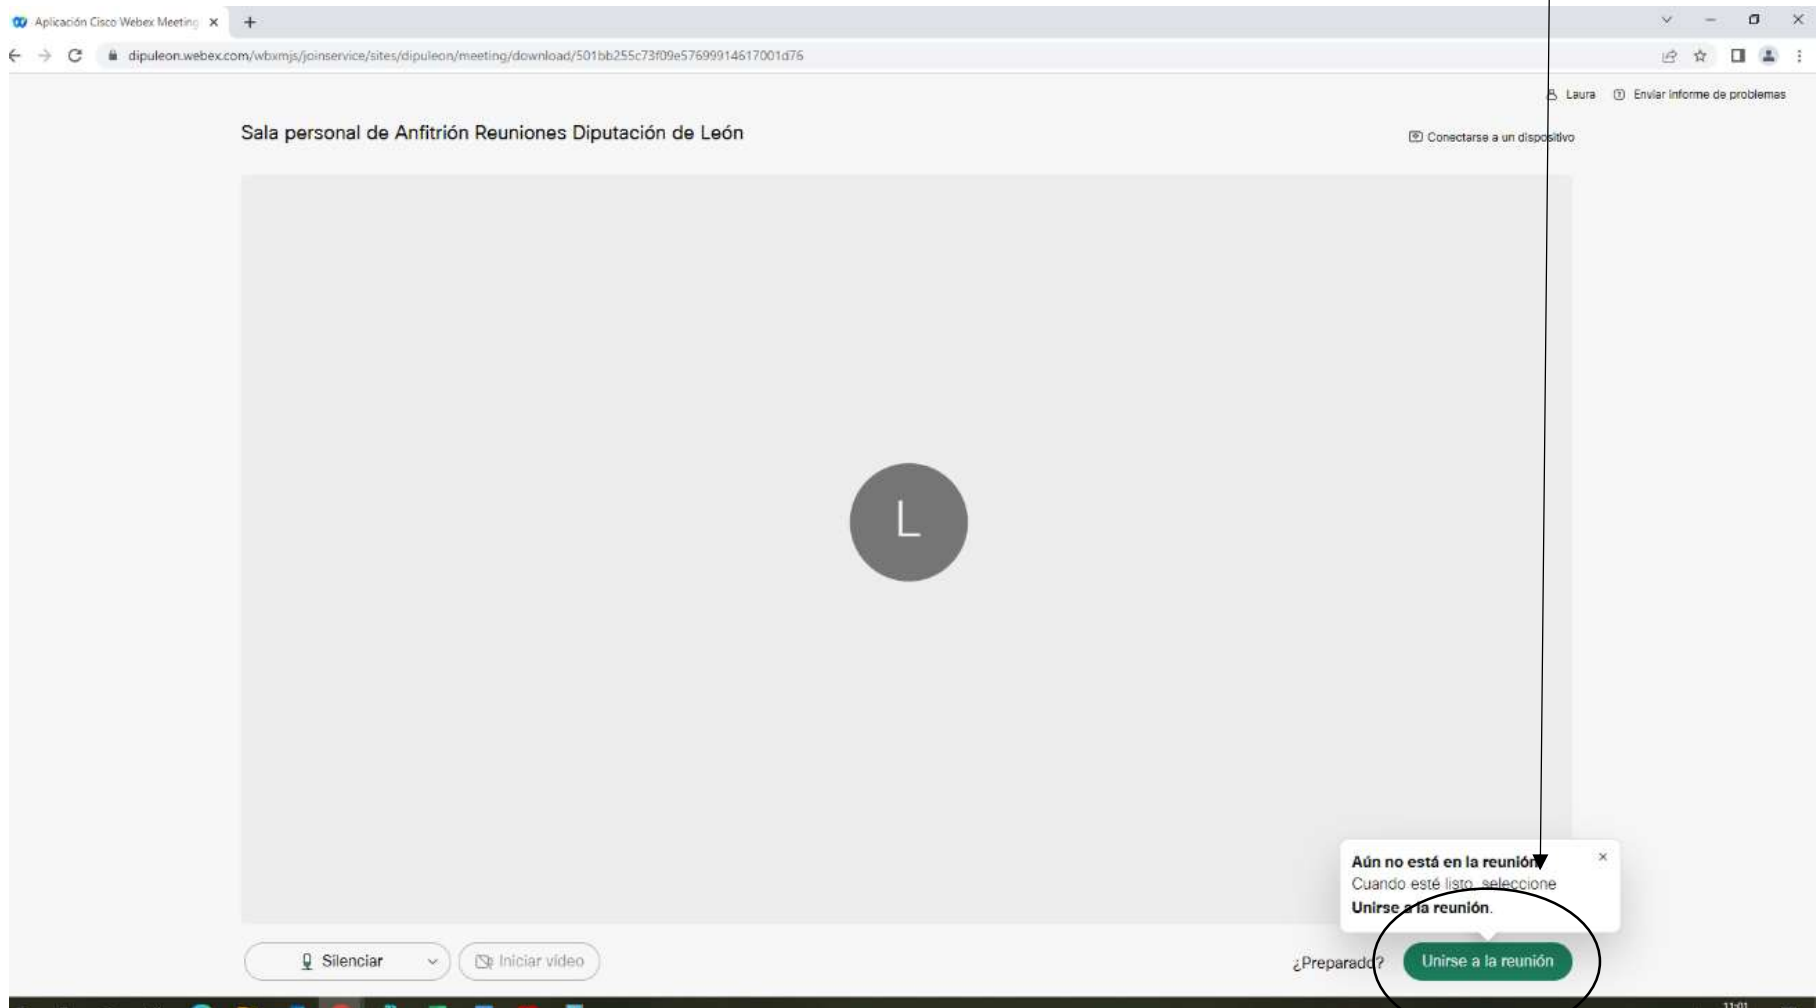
Aplicación Cisco Webex Meeting ×

dipuleon.webex.com/wbxmjs/joinservice/sites/dipuleon/meeting/download/501bb255c73f09e57699914617001d76

Laura   Enviar informe de problemas

Sala personal de Anfitrión Reuniones Diputación de León

Conectarse a un dispositivo

L

Aún no está en la reunión
Cuando esté listo, seleccione **Unirse a la reunión**.

×

Silenciar

Iniciar vídeo

¿Preparado?

Unirse a la reunión

11:01